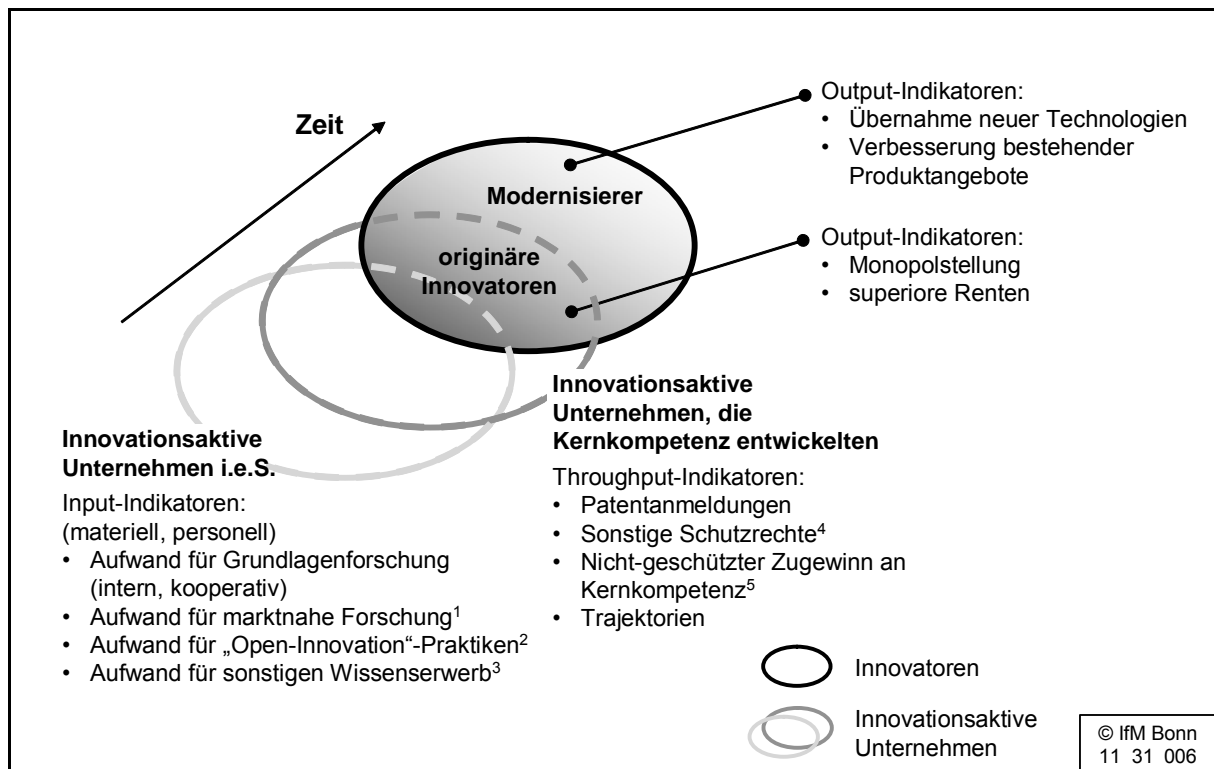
Zeit

Modernisierer

originäre Innovatoren

Output-Indikatoren:
• Übernahme neuer Technologien
• Verbesserung bestehender Produktangebote

Output-Indikatoren:
• Monopolstellung
• superiore Renten

Innovationsaktive Unternehmen, die Kernkompetenz entwickelten

Throughput-Indikatoren:
• Patentanmeldungen
• Sonstige Schutzrechte$^4$
• Nicht-geschützter Zugewinn an Kernkompetenz$^5$
• Trajektorien

Innovationsaktive Unternehmen i.e.S.

Input-Indikatoren:
(materiell, personell)
• Aufwand für Grundlagenforschung (intern, kooperativ)
• Aufwand für marktnahe Forschung$^1$
• Aufwand für „Open-Innovation“-Praktiken$^2$
• Aufwand für sonstigen Wissenserwerb$^3$

Innovatoren

Innovationsaktive Unternehmen

© IfM Bonn
11 31 006